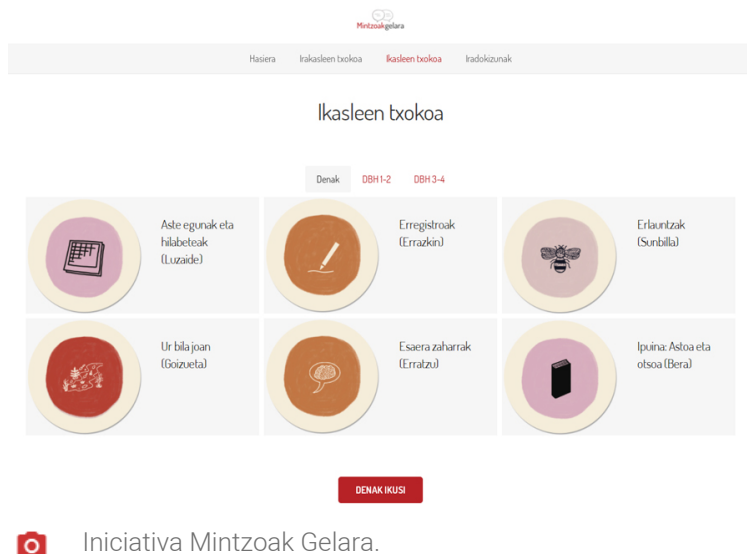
Mintzoakgelara

Hasiera Irakasleen txokoa Ikasleen txokoa Iradokizunak

Ikasleen txokoa

Denak DBH 1-2 DBH 3-4

Aste egunak eta hilabeteak (Luzaide)

Erregistroak (Errazkin)

Erlauntzak (Sunbilla)

Ur bila joan (Goizueta)

Esaera zaharrak (Erratzu)

Ipuina: Astoa eta otsoa (Bera)

DENAK IKUSI

Iniciativa Mintzoak Gelara.